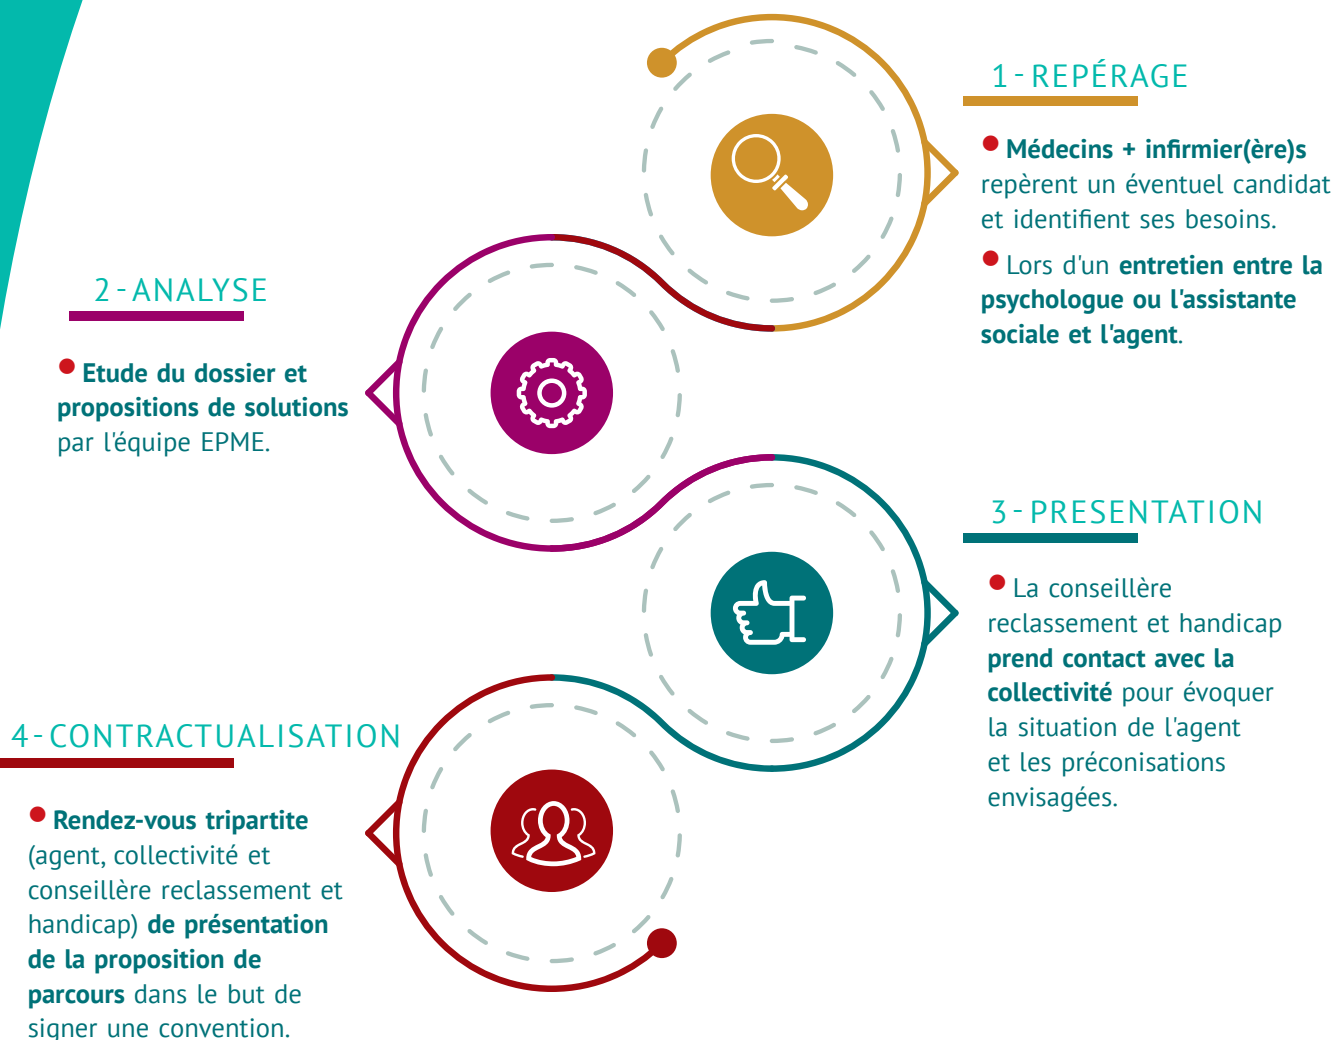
1 - REPÉRAGE

Médecins + infirmier(ère)s repèrent un éventuel candidat et identifient ses besoins.

Lors d'un entretien entre la psychologue ou l'assistante sociale et l'agent.

2 - ANALYSE

Etude du dossier et propositions de solutions par l'équipe EPME.

3 - PRESENTATION

La conseillère reclassement et handicap prend contact avec la collectivité pour évoquer la situation de l'agent et les préconisations envisagées.

4 - CONTRACTUALISATION

Rendez-vous tripartite (agent, collectivité et conseillère reclassement et handicap) de présentation de la proposition de parcours dans le but de signer une convention.